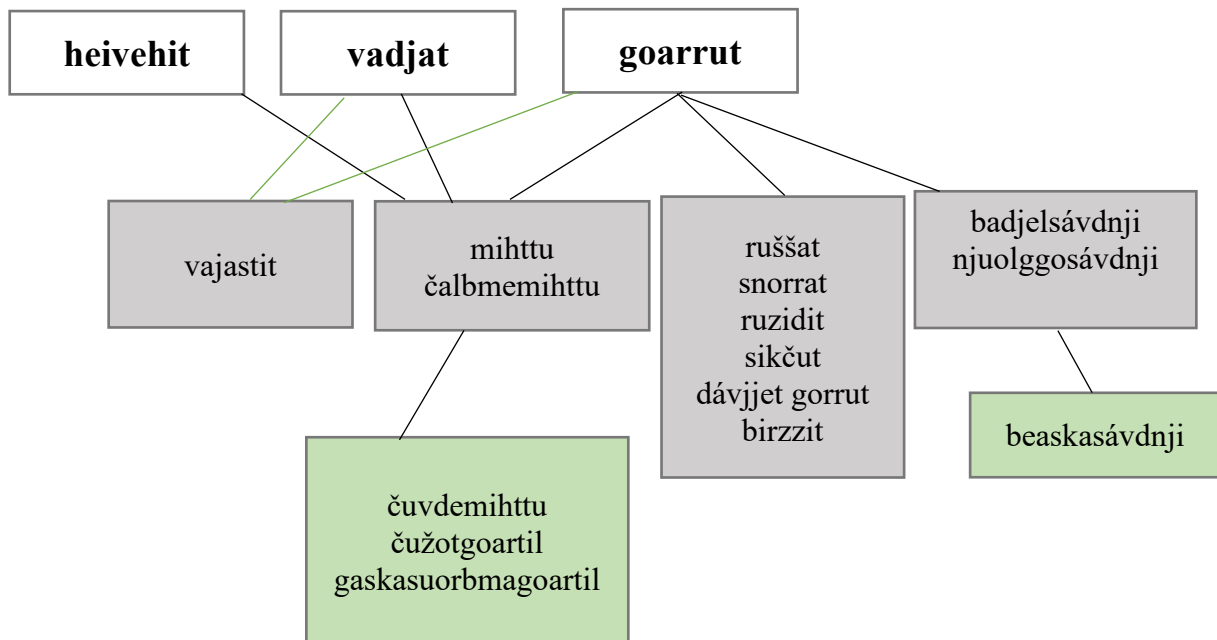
heivehit

vadjat

goarrut

vajastit

mihttu
čalbmemihttu

ruššat
snorrat
ruzidit
sikčut
dávjjet gorrut
birzzit

badjelsávdnji
njuolggosávdnji

čuvdemihttu
čužotgoartil
gaskasuorbmagoartil

beaskasávdnji